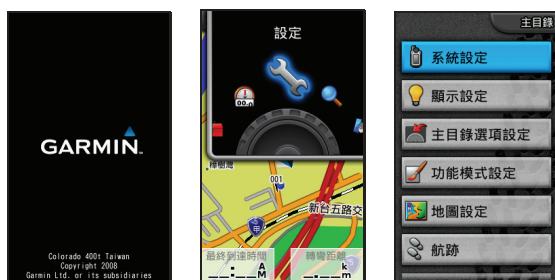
GARMIN.

Colorado 400t Taiwan
Copyright 2008
Garmin Ltd. or its subsidiaries

設定

00.0

新台五路交

001

最終到達時間

轉彎距離

主目錄

系統設定

顯示設定

主目錄選項設定

功能模式設定

地圖設定

航跡